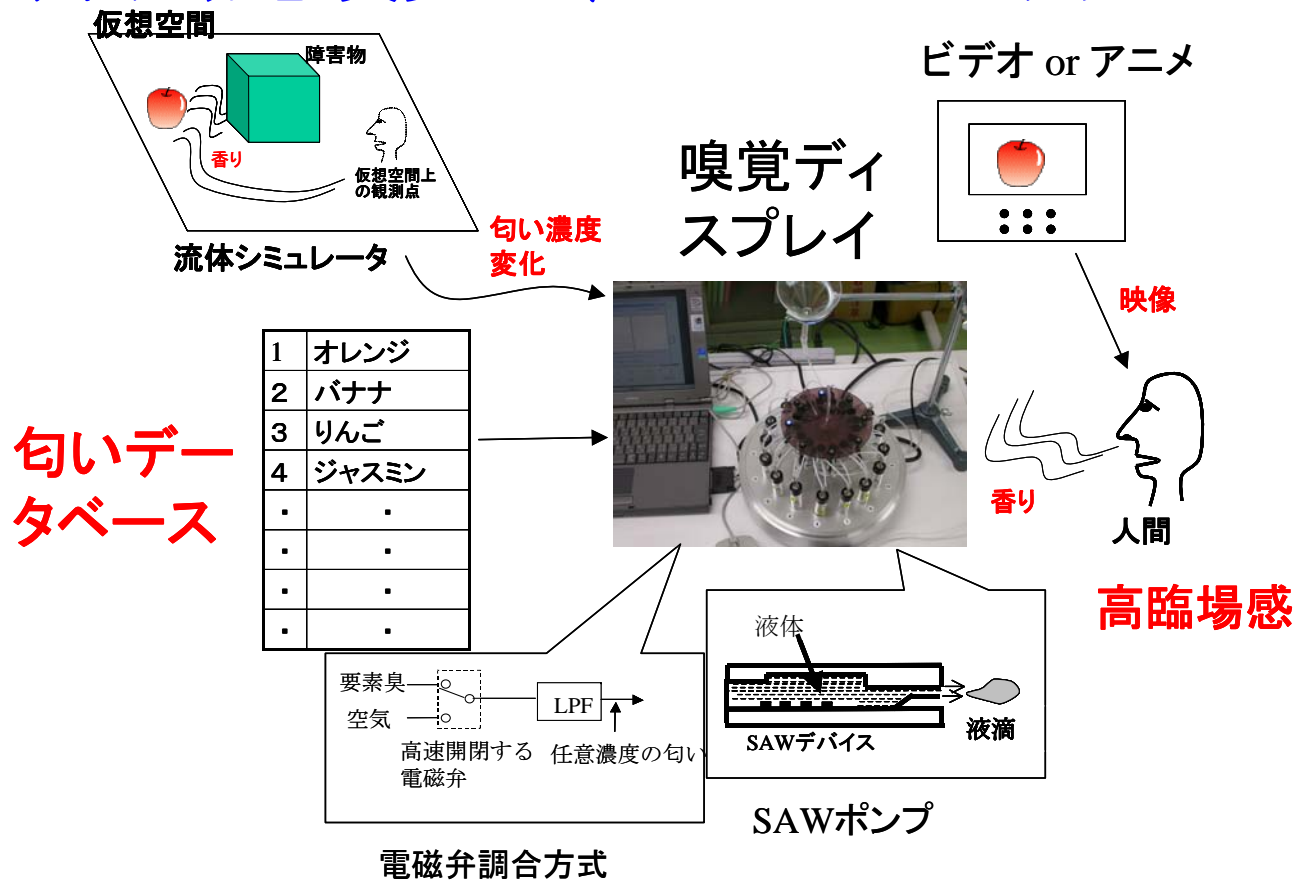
仮想空間

障害物

香り

仮想空間上の観測点

流体シミュレータ

匂い濃度変化

嗅覚ディスプレイ

ビデオ or アニメ

映像

| 1 | オレンジ |
|---|---|
| 2 | バナナ |
| 3 | りんご |
| 4 | ジャスミン |
| . | . |
| . | . |
| . | . |
| . | . |

匂いデータベース

香り

人間

高臨場感

液体

液滴

SAWデバイス

SAWポンプ

要素臭

空気

LPF

高速開閉する電磁弁

任意濃度の匂い

電磁弁調合方式